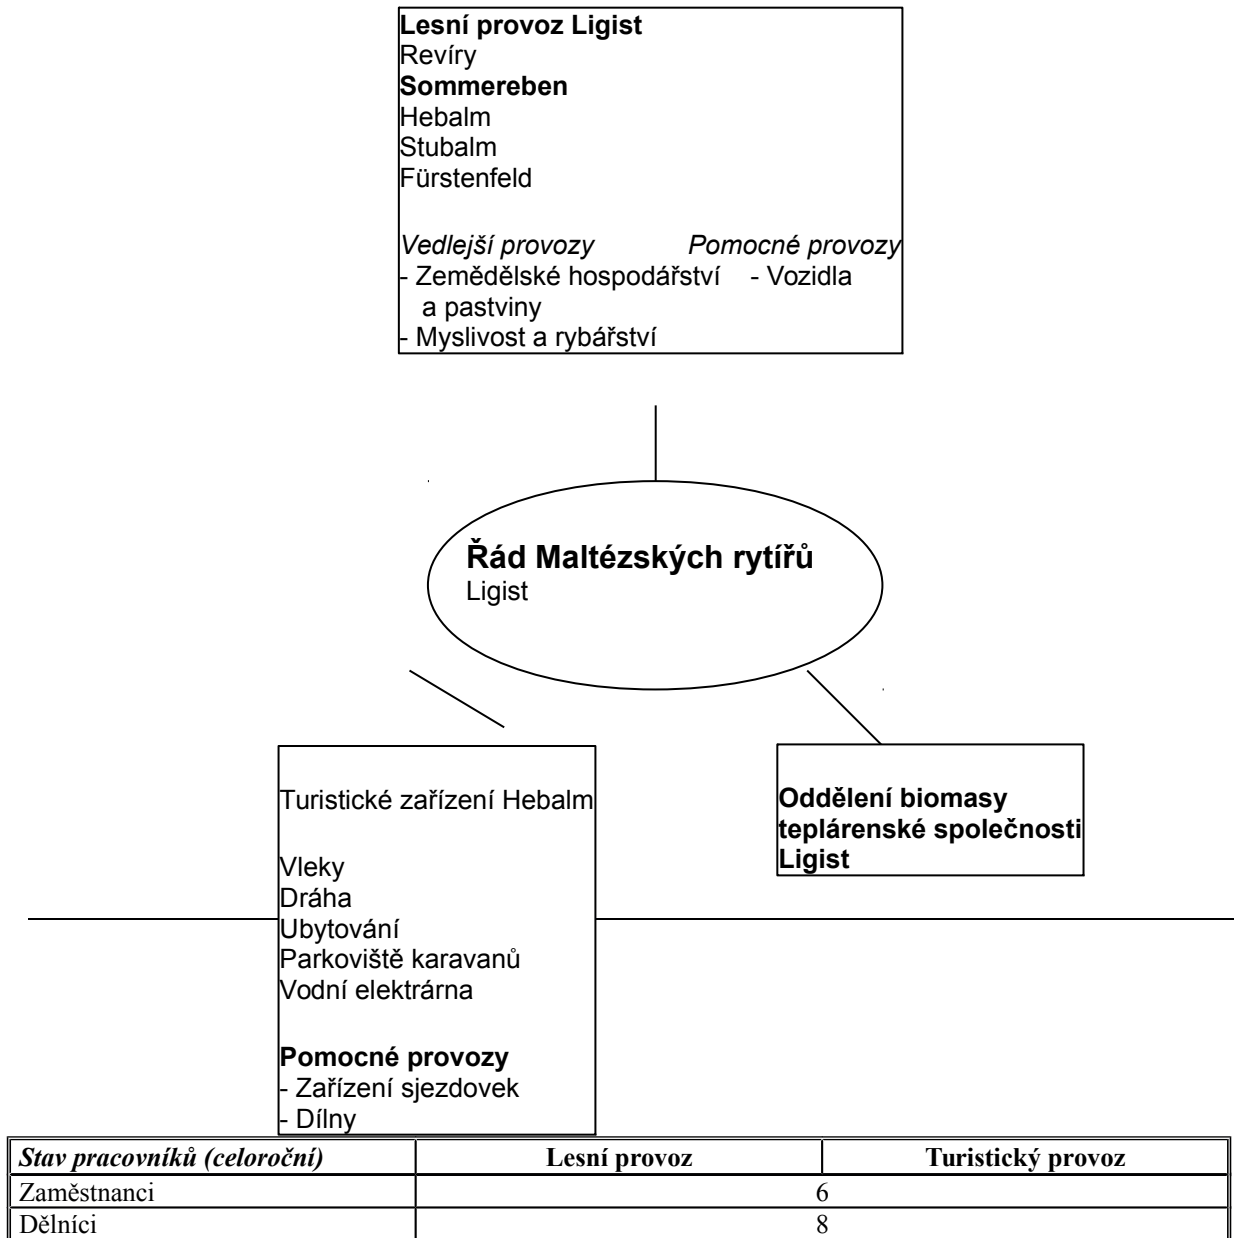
Lesní provoz Ligist
Revíry
Sommereben
Hebalm
Stubalm
Fürstenfeld

Vedlejší provozy
- Zemědělské hospodářství a pastviny
- Myslivost a rybářství

Pomocné provozy
- Vozidla

Řád Maltézských rytířů
Ligist

Turistické zařízení Hebalm

Vleky
Dráha
Ubytování
Parkoviště karavanů
Vodní elektrárna

Pomocné provozy
- Zařízení sjezdovek
- Dílny

Oddělení biomasy teplárenské společnosti Ligist

| Stav pracovníků (celoroční) | Lesní provoz | Turistický provoz |
|---|---|---|
| Zaměstnanci | 6 | |
| Dělníci | 8 | |